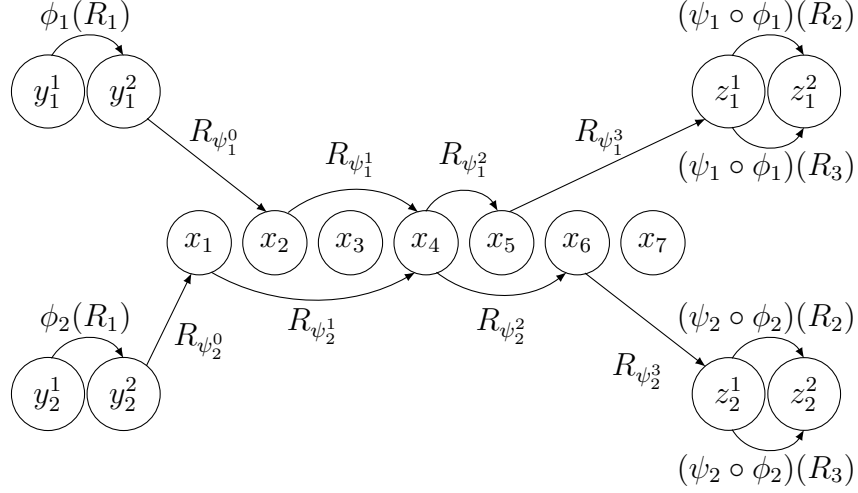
$\phi_1(R_1)$

$y_1^1$ $y_1^2$

$R_{\psi_1^0}$

$R_{\psi_1^1}$

$R_{\psi_1^2}$

$R_{\psi_1^3}$

$(\psi_1 \circ \phi_1)(R_2)$

$z_1^1$ $z_1^2$

$(\psi_1 \circ \phi_1)(R_3)$

$x_1$ $x_2$ $x_3$ $x_4$ $x_5$ $x_6$ $x_7$

$\phi_2(R_1)$

$R_{\psi_2^0}$

$R_{\psi_2^1}$

$R_{\psi_2^2}$

$(\psi_2 \circ \phi_2)(R_2)$

$R_{\psi_2^3}$

$y_2^1$ $y_2^2$

$z_2^1$ $z_2^2$

$(\psi_2 \circ \phi_2)(R_3)$